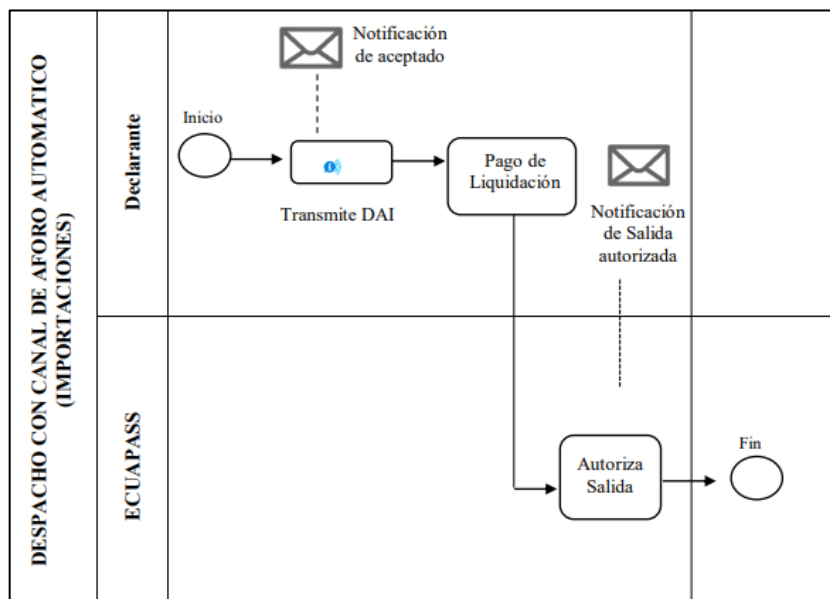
DESPACHO CON CANAL DE AFORO AUTOMATICO (IMPORTACIONES)

Declarante

ECUAPASS

Notificación de aceptado

Inicio

Transmite DAI

Pago de Liquidación

Notificación de Salida autorizada

Autoriza Salida

Fin